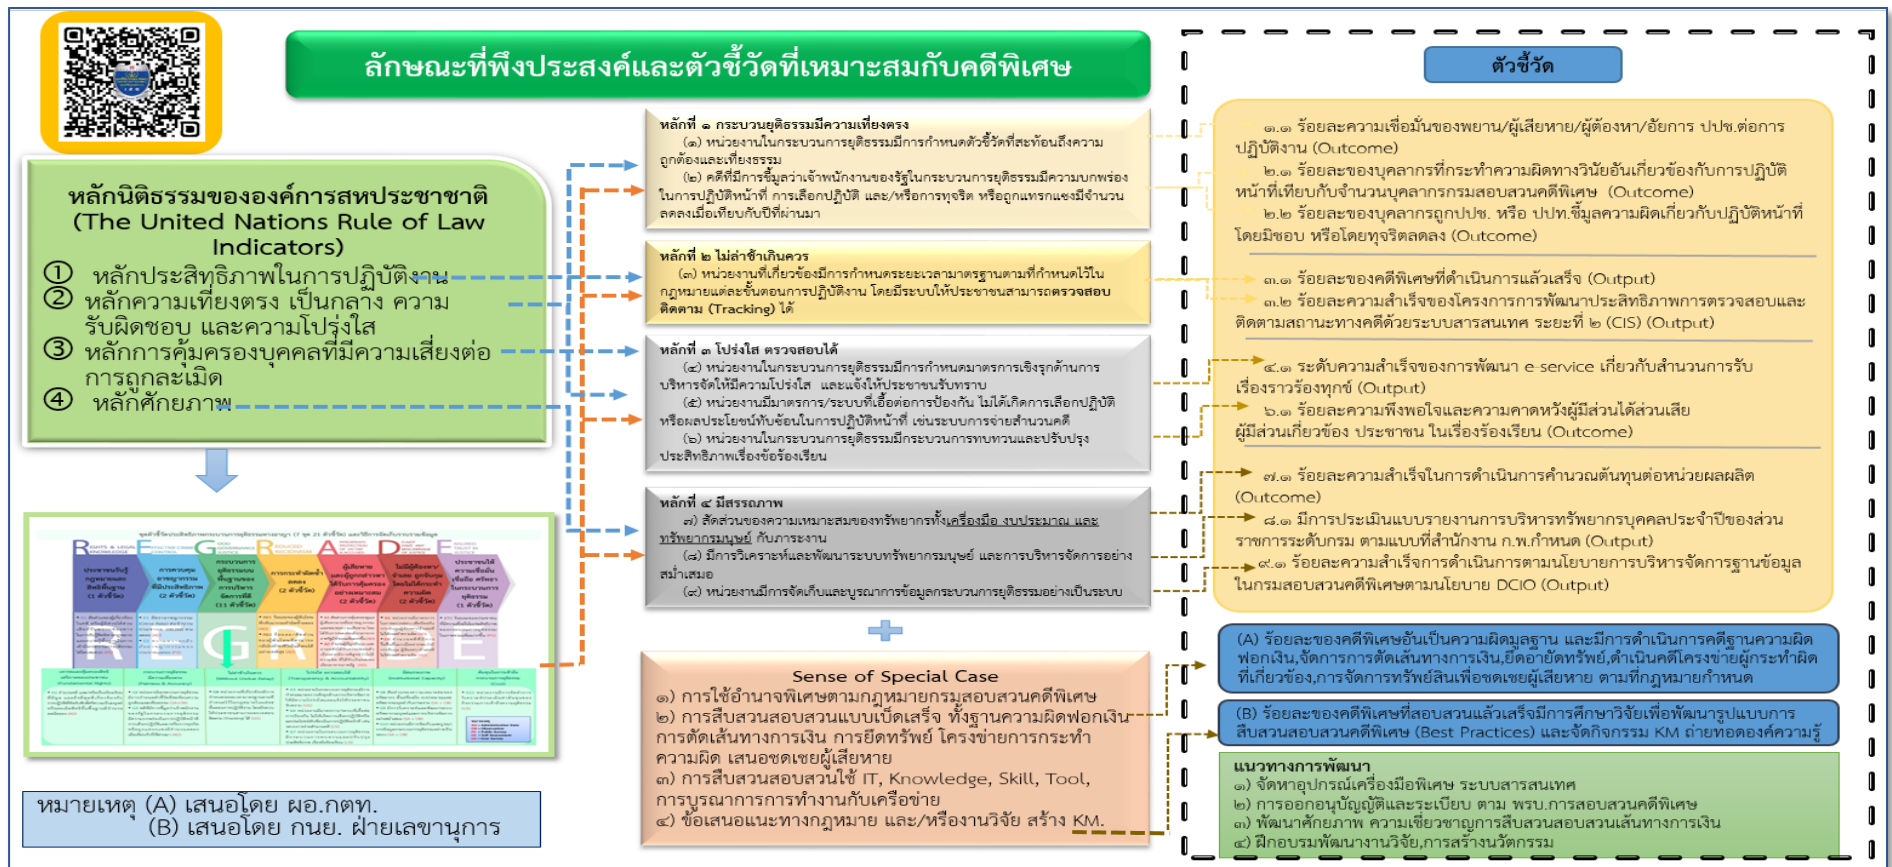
ลักษณะที่พึงประสงค์และตัวชี้วัดที่เหมาะสมกับคดีพิเศษ

ตัวชี้วัด

หลักนิติธรรมขององค์การสหประชาชาติ (The United Nations Rule of Law Indicators)

① หลักประสิทธิภาพในการปฏิบัติงาน
② หลักความเที่ยงตรง เป็นกลาง ความรับผิดชอบ และความโปร่งใส
③ หลักการคุ้มครองบุคคลที่มีความเสี่ยงต่อการถูกละเมิด
④ หลักศักยภาพ

หลักที่ ๑ กระบวนยุติธรรมมีความเที่ยงตรง
(๑) หน่วยงานในกระบวนการยุติธรรมมีการกำหนดตัวชี้วัดที่สะท้อนถึงความถูกต้องและเที่ยงธรรม
(๒) คดีที่มีการชี้มูลว่าเจ้าพนักงานของรัฐในกระบวนการยุติธรรมมีความบกพร่องในการปฏิบัติหน้าที่ การเลือกปฏิบัติ และ/หรือการทุจริต หรือถูกแทรกแซงมีจำนวนลดลงเมื่อเทียบกับปีที่ผ่านมา

หลักที่ ๒ ไม่ล่าช้าเกินควร
(๓) หน่วยงานที่เกี่ยวข้องมีการกำหนดระยะเวลามาตรฐานตามที่กำหนดไว้ในกฎหมายแต่ละขั้นตอนการปฏิบัติงาน โดยมีระบบให้ประชาชนสามารถตรวจสอบติดตาม (Tracking) ได้

หลักที่ ๓ โปร่งใส ตรวจสอบได้
(๔) หน่วยงานในกระบวนการยุติธรรมมีการกำหนดมาตรการเชิงรุกด้านการบริหารจัดให้มีความโปร่งใส และแจ้งให้ประชาชนรับทราบ
(๕) หน่วยงานมีมาตรการ/ระบบที่เอื้อต่อการป้องกัน ไม่ให้เกิดการเลือกปฏิบัติ หรือผลประโยชน์ทับซ้อนในการปฏิบัติหน้าที่ เช่นระบบการจ่ายสำนวนคดี
(๖) หน่วยงานในกระบวนการยุติธรรมมีกระบวนการทบทวนและปรับปรุงประสิทธิภาพเรื่องข้อร้องเรียน

หลักที่ ๔ มีสรรถภาพ
(๗) สัดส่วนของความเหมาะสมของทรัพยากรทั้งเครื่องมือ งบประมาณ และทรัพยากรมนุษย์ กับภาระงาน
(๘) มีการวิเคราะห์และพัฒนาระบบทรัพยากรมนุษย์ และการบริหารจัดการอย่างสม่ำเสมอ
(๙) หน่วยงานมีการจัดเก็บและบูรณาการข้อมูลกระบวนการยุติธรรมอย่างเป็นระบบ

๑.๑ ร้อยละความเชื่อมั่นของพยาน/ผู้เสียหาย/ผู้ต้องหา/อัยการ ปปช.ต่อการปฏิบัติงาน (Outcome)
๒.๑ ร้อยละของบุคลากรที่กระทำความผิดทางวินัยอันเกี่ยวข้องกับการปฏิบัติหน้าที่เทียบกับจำนวนบุคลากรกรมสอบสวนคดีพิเศษ (Outcome)
๒.๒ ร้อยละของบุคลากรถูกปปช. หรือ ปปท.ชี้มูลความผิดเกี่ยวกับปฏิบัติหน้าที่โดยมิชอบ หรือโดยทุจริตลดลง (Outcome)
๓.๑ ร้อยละของคดีพิเศษที่ดำเนินการแล้วเสร็จ (Output)
๓.๒ ร้อยละความสำเร็จของโครงการการพัฒนาประสิทธิภาพการตรวจสอบและติดตามสถานะทางคดีด้วยระบบสารสนเทศ ระยะที่ ๒ (CIS) (Output)
๔.๑ ระดับความสำเร็จของการพัฒนา e-service เกี่ยวกับสำนวนการรับเรื่องราวร้องทุกข์ (Output)
๖.๑ ร้อยละความพึงพอใจและความคาดหวังผู้มีส่วนได้ส่วนเสีย ผู้มีส่วนเกี่ยวข้อง ประชาชน ในเรื่องร้องเรียน (Outcome)
๗.๑ ร้อยละความสำเร็จในการดำเนินการคำนวณต้นทุนต่อหน่วยผลผลิต (Outcome)
๘.๑ มีการประเมินแบบรายงานการบริหารทรัพยากรบุคคลประจำปีของส่วนราชการระดับกรม ตามแบบที่สำนักงาน ก.พ.กำหนด (Output)
๙.๑ ร้อยละความสำเร็จการดำเนินการตามนโยบายการบริหารจัดการฐานข้อมูลในกรมสอบสวนคดีพิเศษตามนโยบาย DCIO (Output)

Sense of Special Case
๑) การใช้อำนาจพิเศษตามกฎหมายกรมสอบสวนคดีพิเศษ
๒) การสืบสวนสอบสวนแบบเบ็ดเสร็จ ทั้งฐานความผิดฟอกเงิน การตัดเส้นทางการเงิน การยึดทรัพย์ โครงข่ายการกระทำความผิด เสนอชดเชยผู้เสียหาย
๓) การสืบสวนสอบสวนใช้ IT, Knowledge, Skill, Tool, การบูรณาการการทำงานกับเครือข่าย
๔) ข้อเสนอแนะทางกฎหมาย และ/หรืองานวิจัย สร้าง KM.

(A) ร้อยละของคดีพิเศษอันเป็นความผิดมูลฐาน และมีการดำเนินการคดีฐานความผิดฟอกเงิน,จัดการการตัดเส้นทางการเงิน,ยึดอายัดทรัพย์,ดำเนินคดีโครงข่ายผู้กระทำผิดที่เกี่ยวข้อง,การจัดการทรัพย์สินเพื่อชดเชยผู้เสียหาย ตามที่กฎหมายกำหนด

(B) ร้อยละของคดีพิเศษที่สอบสวนแล้วเสร็จมีการศึกษาวิจัยเพื่อพัฒนารูปแบบการสืบสวนสอบสวนคดีพิเศษ (Best Practices) และจัดกิจกรรม KM ถ่ายทอดองค์ความรู้

แนวทางการพัฒนา
๑) จัดหาอุปกรณ์เครื่องมือพิเศษ ระบบสารสนเทศ
๒) การออกอนุบัญญัติและระเบียบ ตาม พรบ.การสอบสวนคดีพิเศษ
๓) พัฒนาศักยภาพ ความเชี่ยวชาญการสืบสวนสอบสวนเส้นทางการเงิน
๔) ฝึกอบรมพัฒนางานวิจัย,การสร้างนวัตกรรม

หมายเหตุ (A) เสนอโดย ผอ.กตท.
(B) เสนอโดย กนย. ฝ่ายเลขานุการ

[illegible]